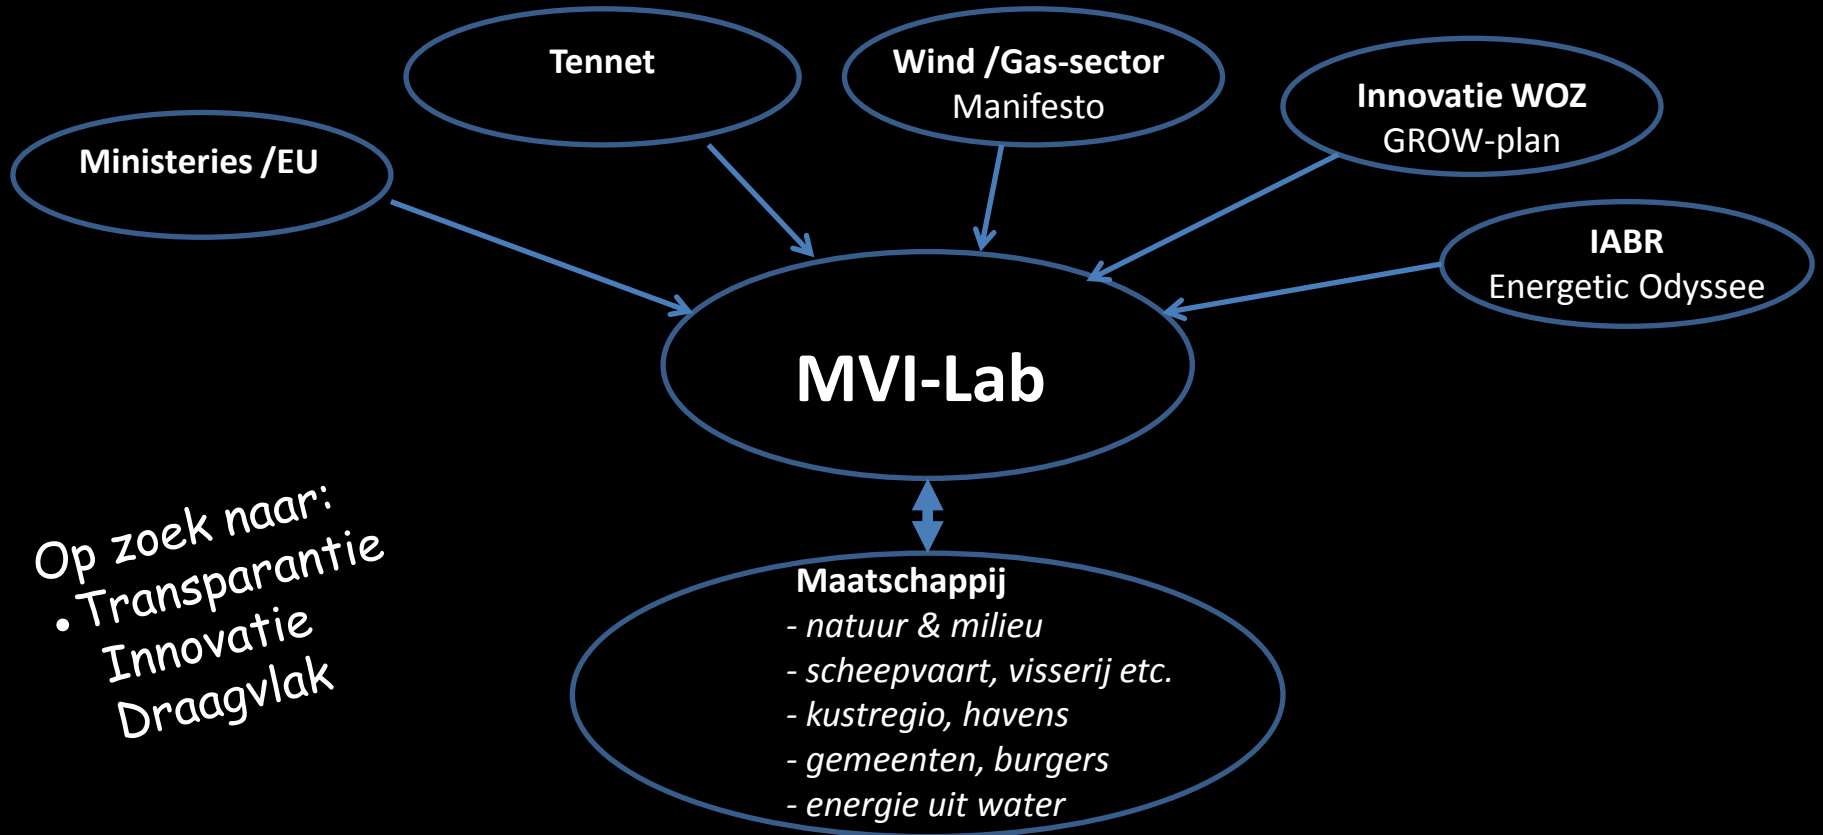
Tennet

Wind /Gas-sector
Manifesto

Innovatie WOZ
GROW-plan

Ministeries /EU

IABR
Energetic Odyssee

MVI-Lab

Op zoek naar:
• Transparantie
Innovatie
Draagvlak

Maatschappij
- natuur & milieu
- scheepvaart, visserij etc.
- kustregio, havens
- gemeenten, burgers
- energie uit water